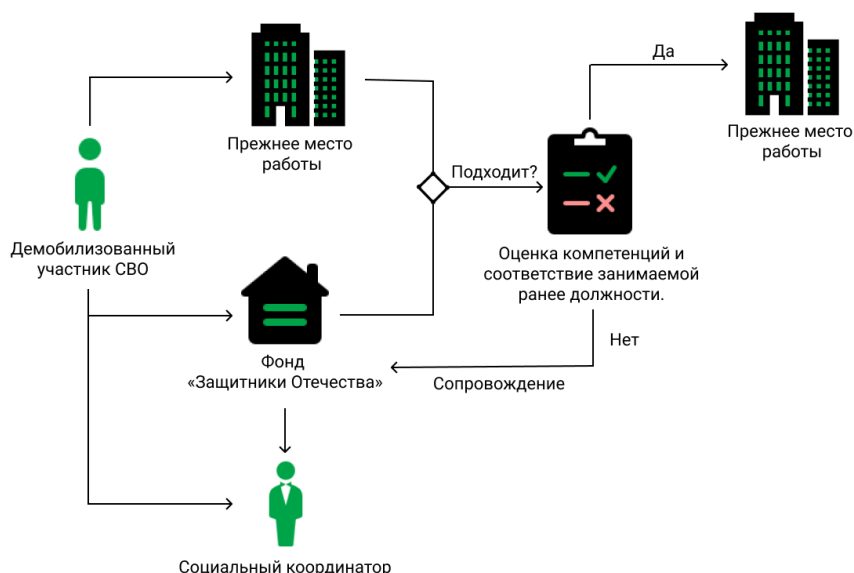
Прежнее место работы

Демобилизованный участник СВО

Подходит?

Да

Прежнее место работы

Оценка компетенций и соответствие занимаемой ранее должности.

Фонд «Защитники Отечества»

Нет

Сопровождение

Социальный координатор